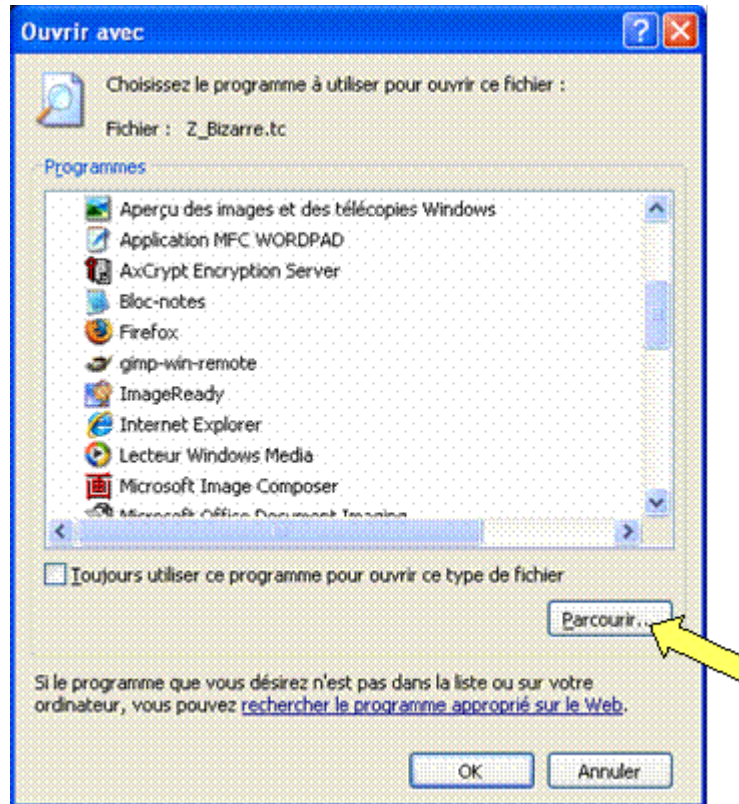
Ouvrir avec

Choisissez le programme à utiliser pour ouvrir ce fichier :

Fichier : Z_Bizarre.tc

Programmes

Aperçu des images et des télécopies Windows
Application MFC WORDPAD
AxCrypt Encryption Server
Bloc-notes
Firefox
gimp-win-remote
ImageReady
Internet Explorer
Lecteur Windows Media
Microsoft Image Composer
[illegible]

Toujours utiliser ce programme pour ouvrir ce type de fichier

Parcourir...

Si le programme que vous désirez n'est pas dans la liste ou sur votre ordinateur, vous pouvez rechercher le programme approprié sur le Web.

OK

Annuler